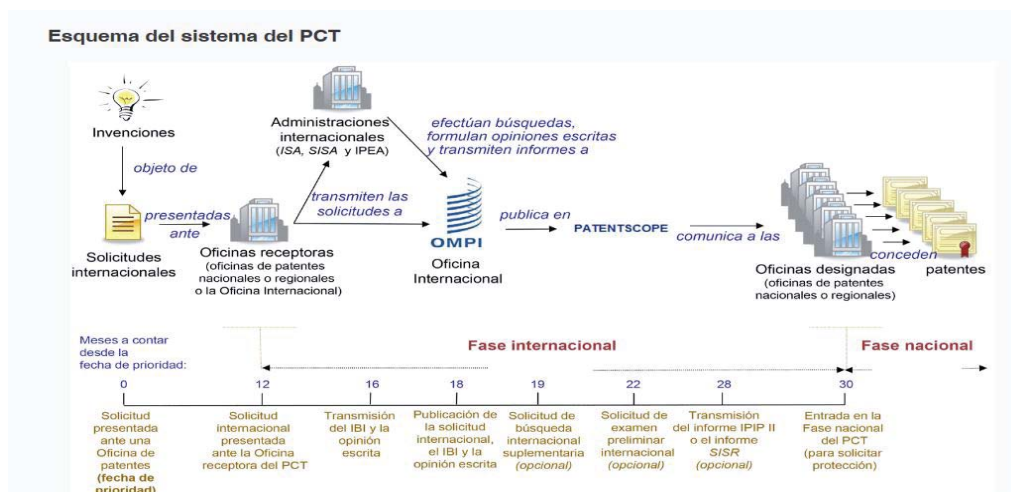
Esquema del sistema del PCT

Invenciones

objeto de

Solicitudes internacionales

presentadas ante

Oficinas receptoras (oficinas de patentes nacionales o regionales o la Oficina Internacional)

Administraciones internacionales (ISA, SISA y IPEA)

transmiten las solicitudes a

efectúan búsquedas, formulan opiniones escritas y transmiten informes a

OMPI

Oficina Internacional

publica en

PATENTSCOPE

comunica a las

Oficinas designadas (oficinas de patentes nacionales o regionales)

conceden

patentes

Meses a contar desde la fecha de prioridad:

Fase internacional

Fase nacional

0
Solicitud presentada ante una Oficina de patentes (fecha de prioridad)

12
Solicitud internacional presentada ante la Oficina receptora del PCT

16
Transmisión del IBI y la opinión escrita

18
Publicación de la solicitud internacional, el IBI y la opinión escrita

19
Solicitud de búsqueda internacional suplementaria (opcional)

22
Solicitud de examen preliminar internacional (opcional)

28
Transmisión del informe IPIP II o el informe SISR (opcional)

30
Entrada en la Fase nacional del PCT (para solicitar protección)